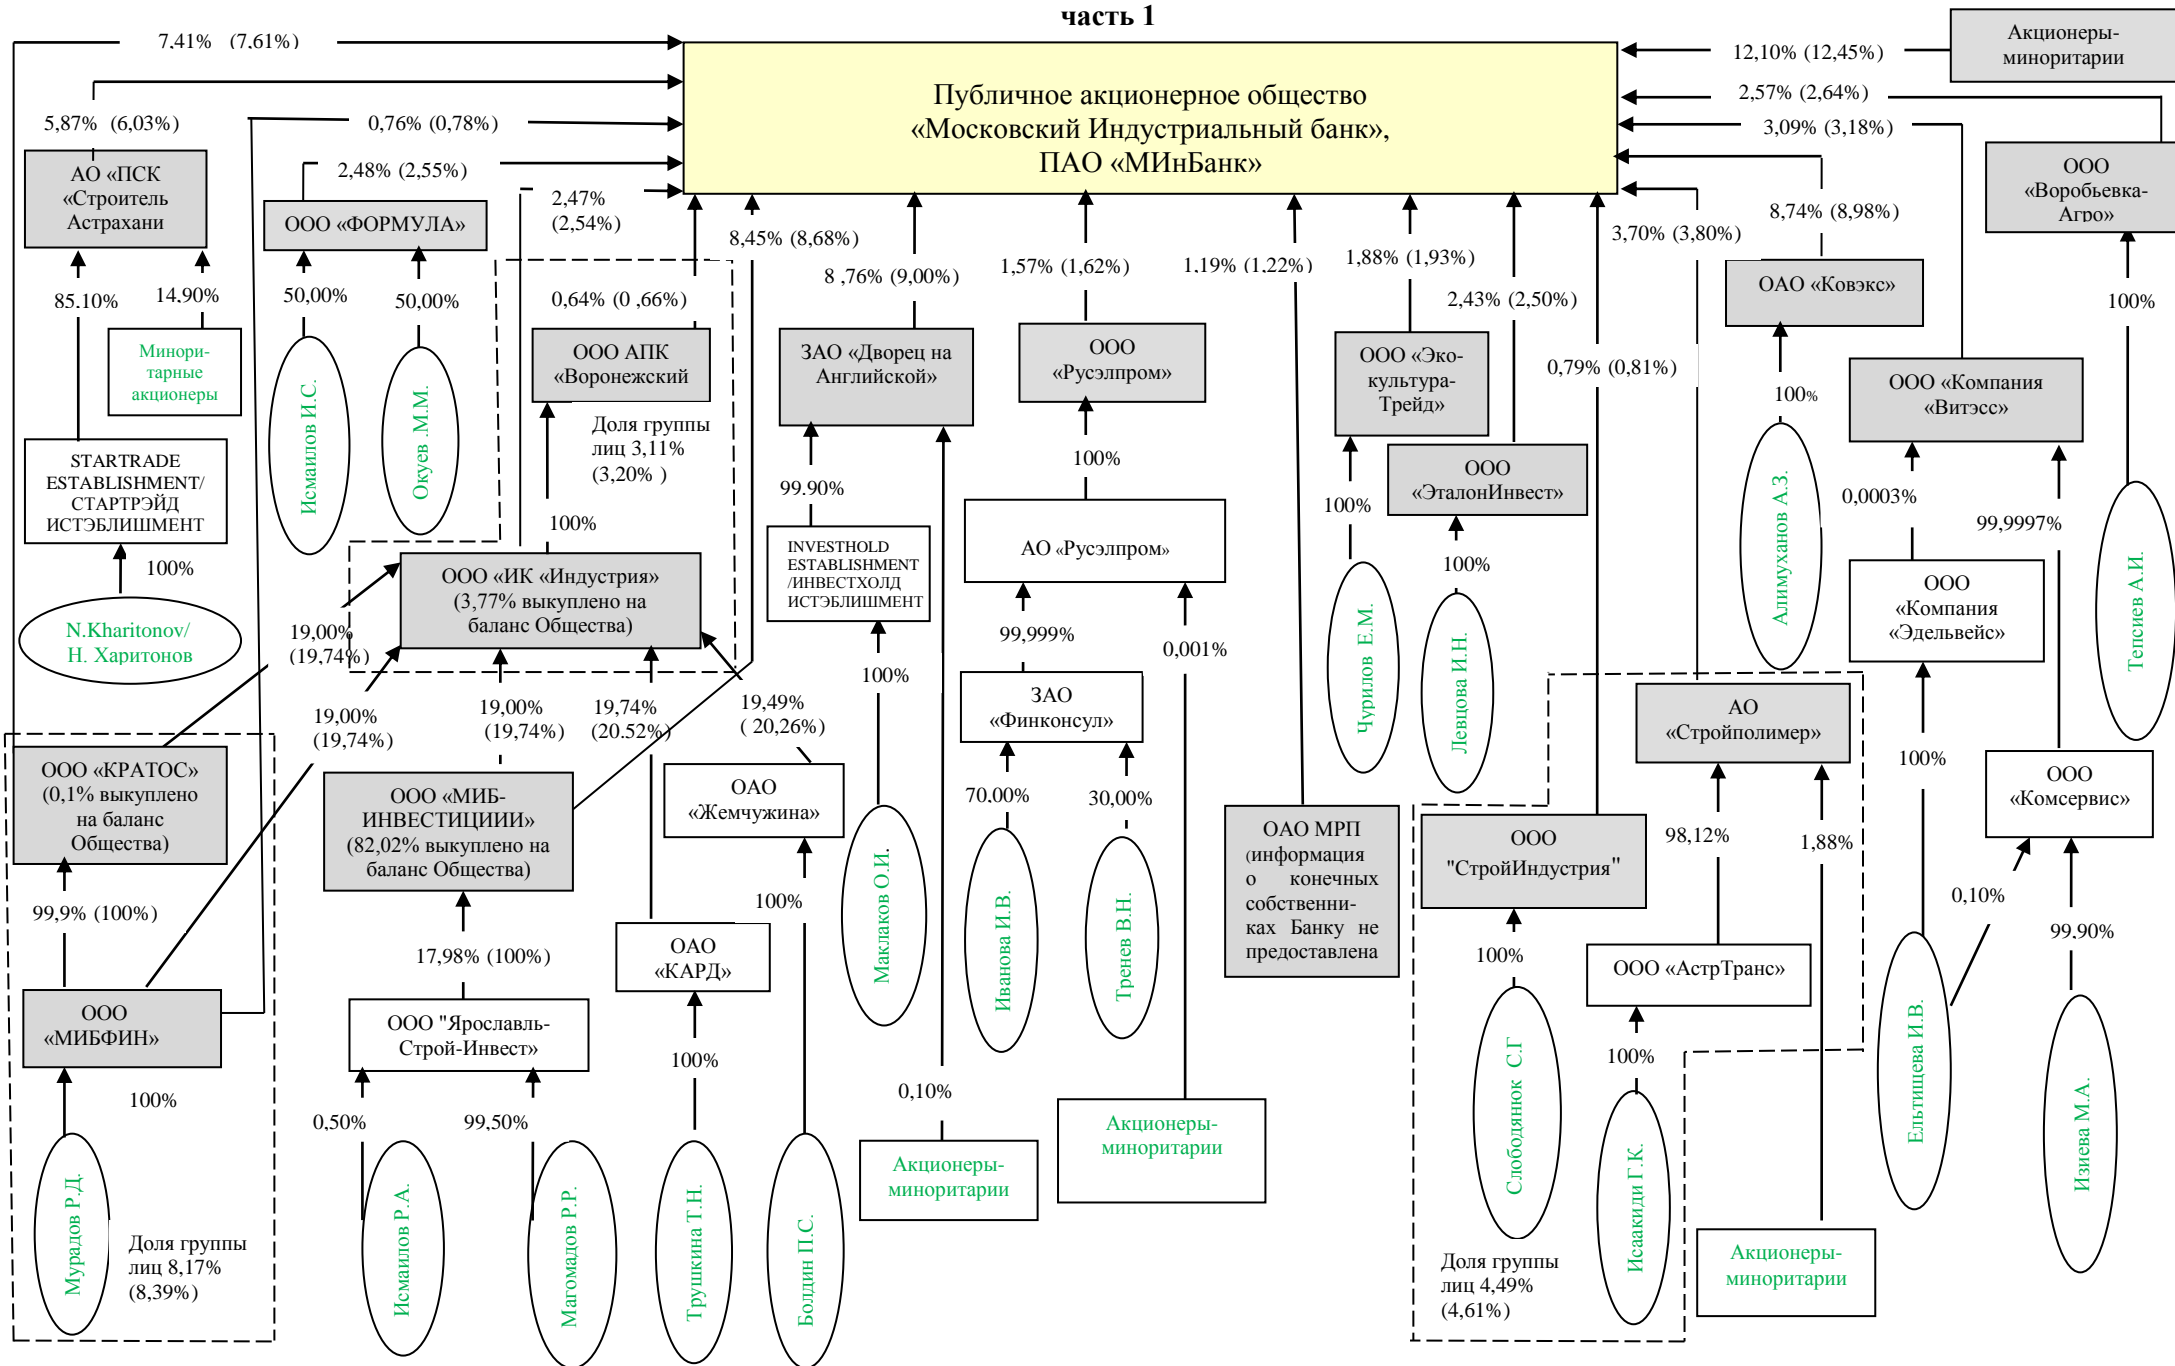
часть 1

Публичное акционерное общество «Московский Индустриальный банк», ПАО «МИнБанк»

7,41% (7,61%)
5,87% (6,03%)
0,76% (0,78%)
2,48% (2,55%)
2,47% (2,54%)
8,45% (8,68%)
0,64% (0 ,66%)
8 ,76% (9,00%)
1,57% (1,62%)
1,19% (1,22%)
1,88% (1,93%)
2,43% (2,50%)
3,70% (3,80%)
8,74% (8,98%)
12,10% (12,45%)
2,57% (2,64%)
3,09% (3,18%)

Акционеры-миноритарии

АО «ПСК «Строитель Астрахани
85.10%
14,90%
Минори-тарные акционеры
STARTRADE ESTABLISHMENT/ СТАРТРЭЙД ИСТЭБЛИШМЕНТ
100%
N.Kharitonov/ Н. Харитонов

ООО «ФОРМУЛА»
50,00%
50,00%
Исмаилов И.С.
Окуев М.М.

ООО АПК «Воронежский
Доля группы лиц 3,11% (3,20% )
100%
ООО «ИК «Индустрия» (3,77% выкуплено на баланс Общества)
19,00% (19,74%)
19,00% (19,74%)
19,00% (19,74%)
19,74% (20.52%)
19,49% ( 20,26%)

ООО «КРАТОС» (0,1% выкуплено на баланс Общества)
99,9% (100%)
ООО «МИБФИН»
100%
Мурадов Р.Д.
Доля группы лиц 8,17% (8,39%)

ООО «МИБ-ИНВЕСТИЦИИИ» (82,02% выкуплено на баланс Общества)
17,98% (100%)
ООО "Ярославль-Строй-Инвест»
0,50%
99,50%
Исмаилов Р.А.
Магомадов Р.Р.

ОАО «Жемчужина»
100%
ОАО «КАРД»
100%
Трушкина Т.Н.
Болдин П.С.

ЗАО «Дворец на Английской»
99.90%
INVESTHOLD ESTABLISHMENT /ИНВЕСТХОЛД ИСТЭБЛИШМЕНТ
100%
Маклаков О.И.
0,10%
Акционеры-миноритарии

ООО «Русэлпром»
100%
АО «Русэлпром»
99,999%
0,001%
ЗАО «Финконсул»
70,00%
30,00%
Иванова И.В.
Тренев В.Н.
Акционеры-миноритарии

ОАО МРП (информация о конечных собственниках Банку не предоставлена

ООО «Эко-культура-Трейд»
100%
Чурилов Е.М.
ООО «ЭталонИнвест»
100%
Левцова И.Н.

0,79% (0,81%)
ООО "СтройИндустрия"
100%
Слободянюк С.Г
Доля группы лиц 4,49% (4,61%)
АО «Стройполимер»
98,12%
1,88%
ООО «АстрТранс»
100%
Исаакиди Г.К.
Акционеры-миноритарии

ОАО «Ковэкс»
100%
Алимуханов А.З.

ООО «Компания «Витэсс»
0,0003%
99,9997%
ООО «Компания «Эдельвейс»
100%
ООО «Комсервис»
0,10%
99.90%
Ельтищева И.В.
Изиева М.А.

ООО «Воробьевка-Агро»
100%
Тепсиев А.И.